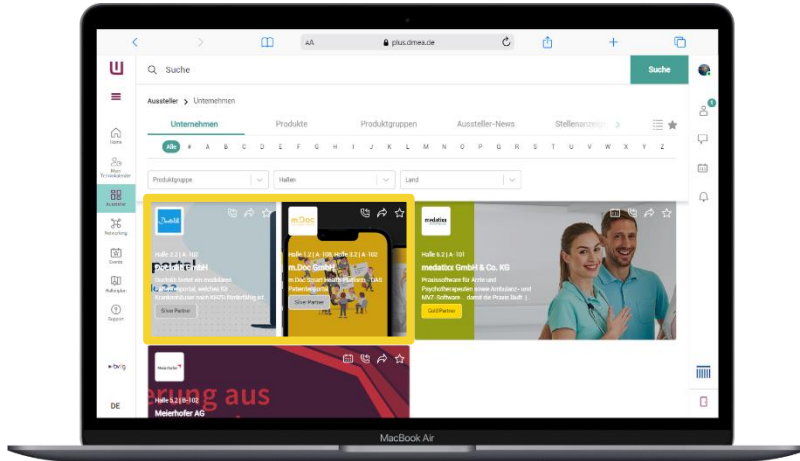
AA plus.dmea.de

Suche

Suche

Home

Mein Terminkalender

Aussteller

Networking

Events

Hallenplan

Support

bvitg

DE

Aussteller > Unternehmen

Unternehmen Produkte Produktgruppen Aussteller-News Stellenanzeige

Alle # A B C D E F G H I J K L M N O P Q R S T U V W X Y Z

Produktgruppe

Hallen

Land

Halle 2.2 | A-102
Dedalus GmbH
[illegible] einen modularen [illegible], welches für Krankenhäuser nach KHZG Förderfähig ist
Silver Partner

Halle 1.2 | A-108, Halle 2.2 | A-102
m.Doc GmbH
m.Doc Smart Health Platform - DAS Patientenportal
Silver Partner

Halle 6.2 | A-101
medatixx GmbH & Co. KG
Praxissoftware für Ärzte und Psychotherapeuten sowe Ambulanz- und MVZ-Software ... damit die Praxis läuft :)
Gold Partner

Halle 5.2 | B-102
Meierhofer AG

erung aus

MacBook Air